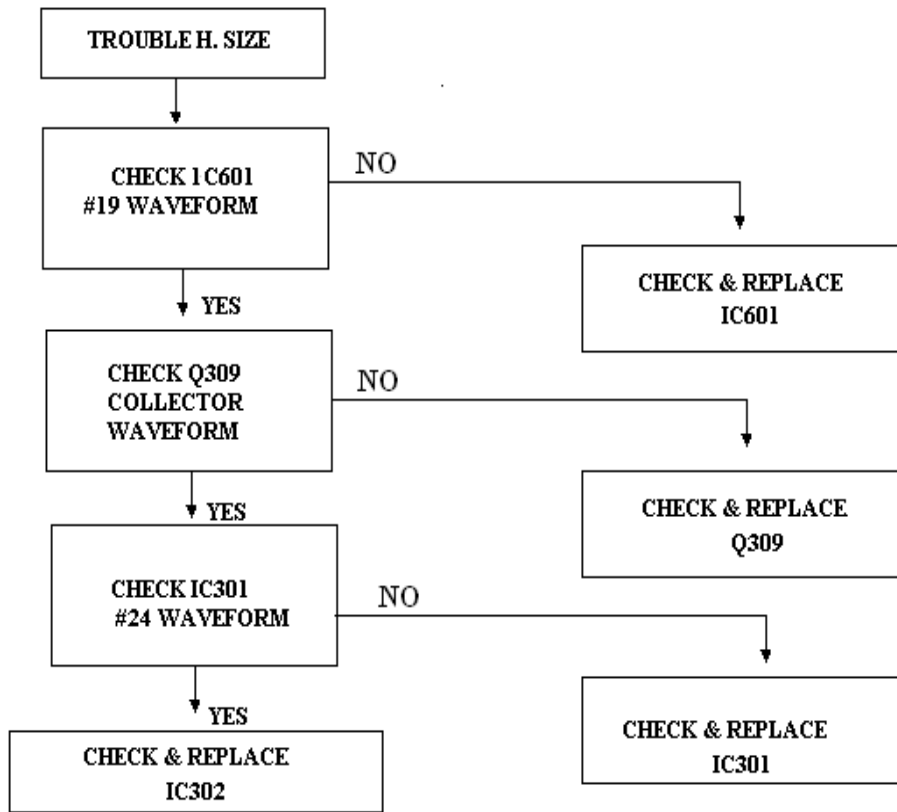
TROUBLE H. SIZE

CHECK 1C601
#19 WAVEFORM

NO

CHECK & REPLACE
IC601

YES

CHECK Q309
COLLECTOR
WAVEFORM

NO

CHECK & REPLACE
Q309

YES

CHECK IC301
#24 WAVEFORM

NO

CHECK & REPLACE
IC301

YES

CHECK & REPLACE
IC302